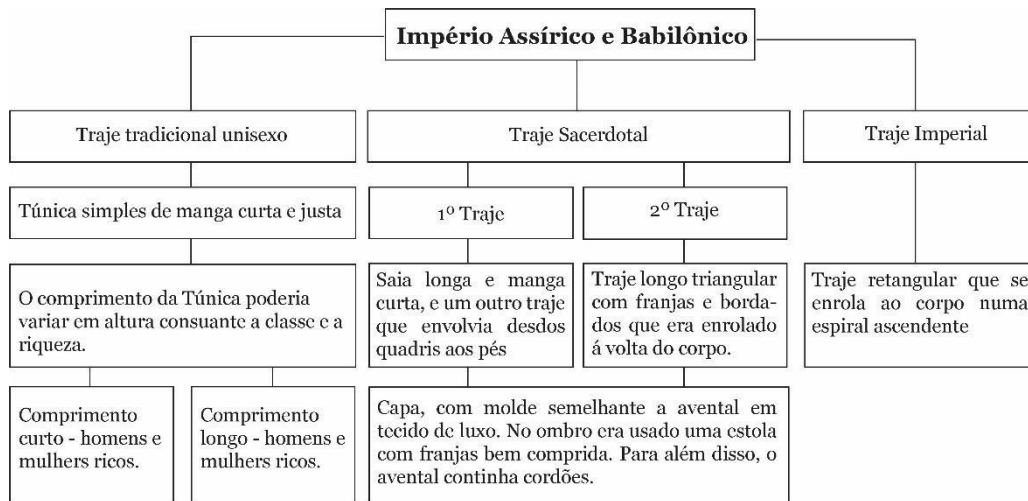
Império Assírico e Babilônico

Traje tradicional unisexo

Túnica simples de manga curta e justa

O comprimento da Túnica poderia variar em altura consuante a classe e a riqueza.

Comprimento curto - homens e mulheres ricos.

Comprimento longo - homens e mulheres ricos.

Traje Sacerdotal

1º Traje

Saia longa e manga curta, e um outro traje que envolvia desdos quadris aos pés

2º Traje

Traje longo triangular com franjas e bordados que era enrolado á volta do corpo.

Capa, com molde semelhante a avental em tecido de luxo. No ombro era usado uma estola com franjas bem comprida. Para além disso, o avental continha cordões.

Traje Imperial

Traje retangular que se enrola ao corpo numa espiral ascendente